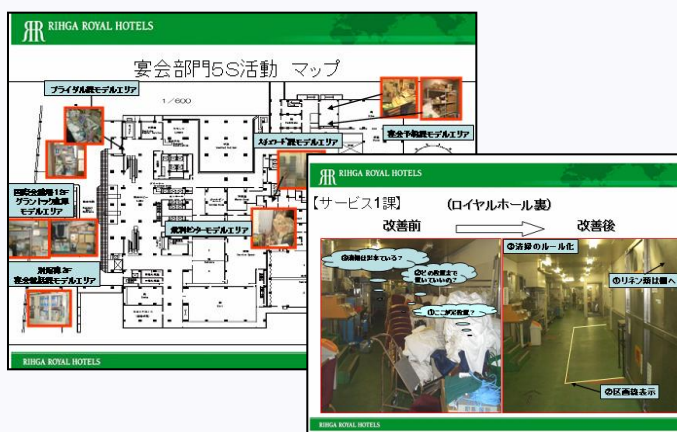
RIHGA ROYAL HOTELS

宴会部門5S活動 マップ

ブライダル課モデルエリア

1／600

宴会予約課モデルエリア

スチュワード課モデルエリア

西館宴会場1F グランドック農業モデルエリア

調理センターモデルエリア

別館棟3F 宴会施設課モデルエリア

RIHGA ROYAL HOTELS

RIHGA ROYAL HOTELS

【サービス1課】 (ロイヤルホール裏)

改善前

改善後

③清掃はされている？

②どの position まで置いていいの？

①ここ何処？

③清掃のルール化

①リネン類は棚へ

②区画線表示

RIHGA ROYAL HOTELS